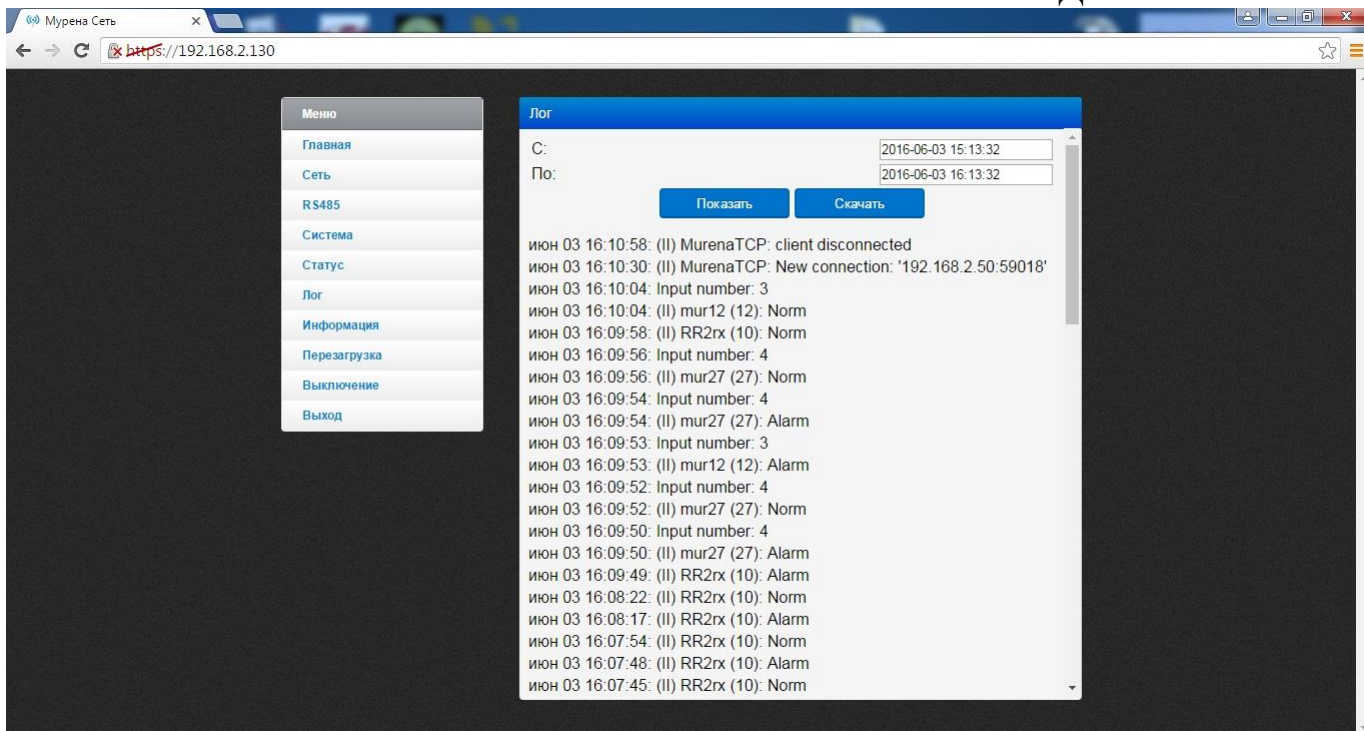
Мурена Сеть ×

https://192.168.2.130

Меню
Главная
Сеть
RS485
Система
Статус
Лог
Информация
Перезагрузка
Выключение
Выход

Лог

С: 2016-06-03 15:13:32
По: 2016-06-03 16:13:32

Показать Скачать

июн 03 16:10:58: (II) MurenaTCP: client disconnected
июн 03 16:10:30: (II) MurenaTCP: New connection: '192.168.2.50:59018'
июн 03 16:10:04: Input number: 3
июн 03 16:10:04: (II) mur12 (12): Norm
июн 03 16:09:58: (II) RR2rx (10): Norm
июн 03 16:09:56: Input number: 4
июн 03 16:09:56: (II) mur27 (27): Norm
июн 03 16:09:54: Input number: 4
июн 03 16:09:54: (II) mur27 (27): Alarm
июн 03 16:09:53: Input number: 3
июн 03 16:09:53: (II) mur12 (12): Alarm
июн 03 16:09:52: Input number: 4
июн 03 16:09:52: (II) mur27 (27): Norm
июн 03 16:09:50: Input number: 4
июн 03 16:09:50: (II) mur27 (27): Alarm
июн 03 16:09:49: (II) RR2rx (10): Alarm
июн 03 16:08:22: (II) RR2rx (10): Norm
июн 03 16:08:17: (II) RR2rx (10): Alarm
июн 03 16:07:54: (II) RR2rx (10): Norm
июн 03 16:07:48: (II) RR2rx (10): Alarm
июн 03 16:07:45: (II) RR2rx (10): Norm